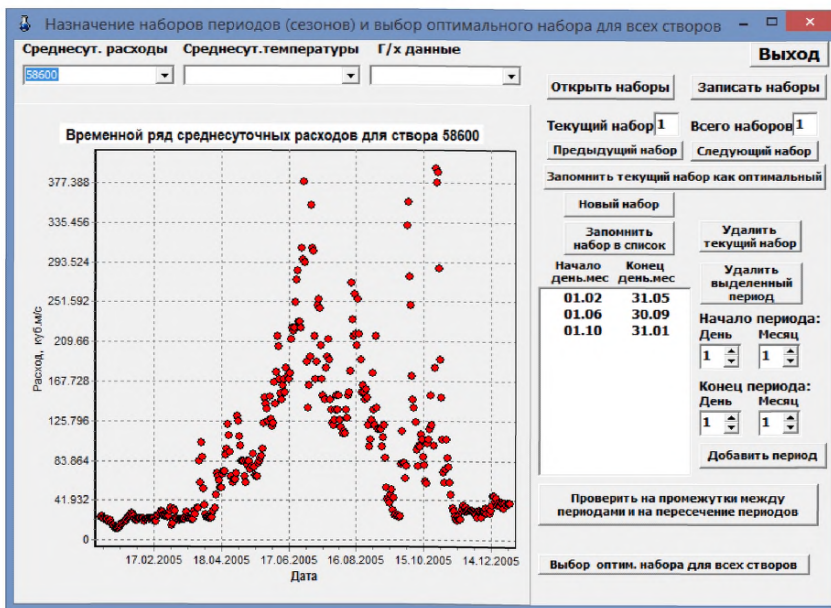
Назначение наборов периодов (сезонов) и выбор оптимального набора для всех створов

Среднесут. расходы | Среднесут.температуры | Г/х данные

58600

Выход

Открыть наборы | Записать наборы

Текущий набор 1 | Всего наборов 1

Предыдущий набор | Следующий набор

Запомнить текущий набор как оптимальный

Новый набор

Запомнить набор в список | Удалить текущий набор

| Начало день.мес | Конец день.мес |
|---|---|
| 01.02 | 31.05 |
| 01.06 | 30.09 |
| 01.10 | 31.01 |

Удалить выделенный период

Начало периода:
День 1 | Месяц 1

Конец периода:
День 1 | Месяц 1

Добавить период

Проверить на промежутки между периодами и на пересечение периодов

Выбор оптим. набора для всех створов

Временной ряд среднесуточных расходов для створа 58600

Расход, куб.м/с

377.388
335.456
293.524
251.592
209.66
167.728
125.796
83.864
41.932
0

17.02.2005 | 18.04.2005 | 17.06.2005 | 16.08.2005 | 15.10.2005 | 14.12.2005

Дата